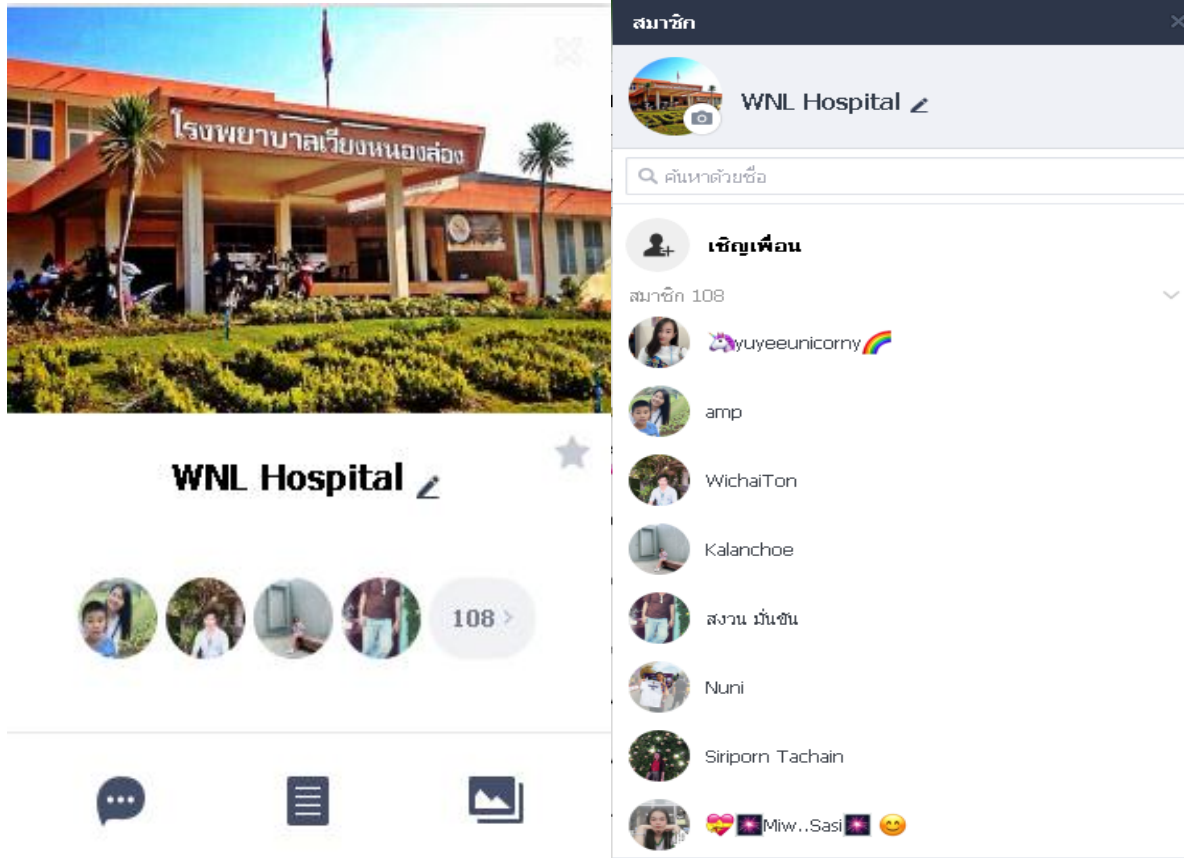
โรงพยาบาลเวียงหนองล่อง

WNL Hospital

108

สมาชิก

WNL Hospital

ค้นหาด้วยชื่อ

เชิญเพื่อน

สมาชิก 108

🦄yuyeeunicorny🌈

amp

WichaiTon

Kalanchoe

สงวน มั่นขัน

Nuni

Siriporn Tachain

💝🎇Miw..Sasi🎇 😊